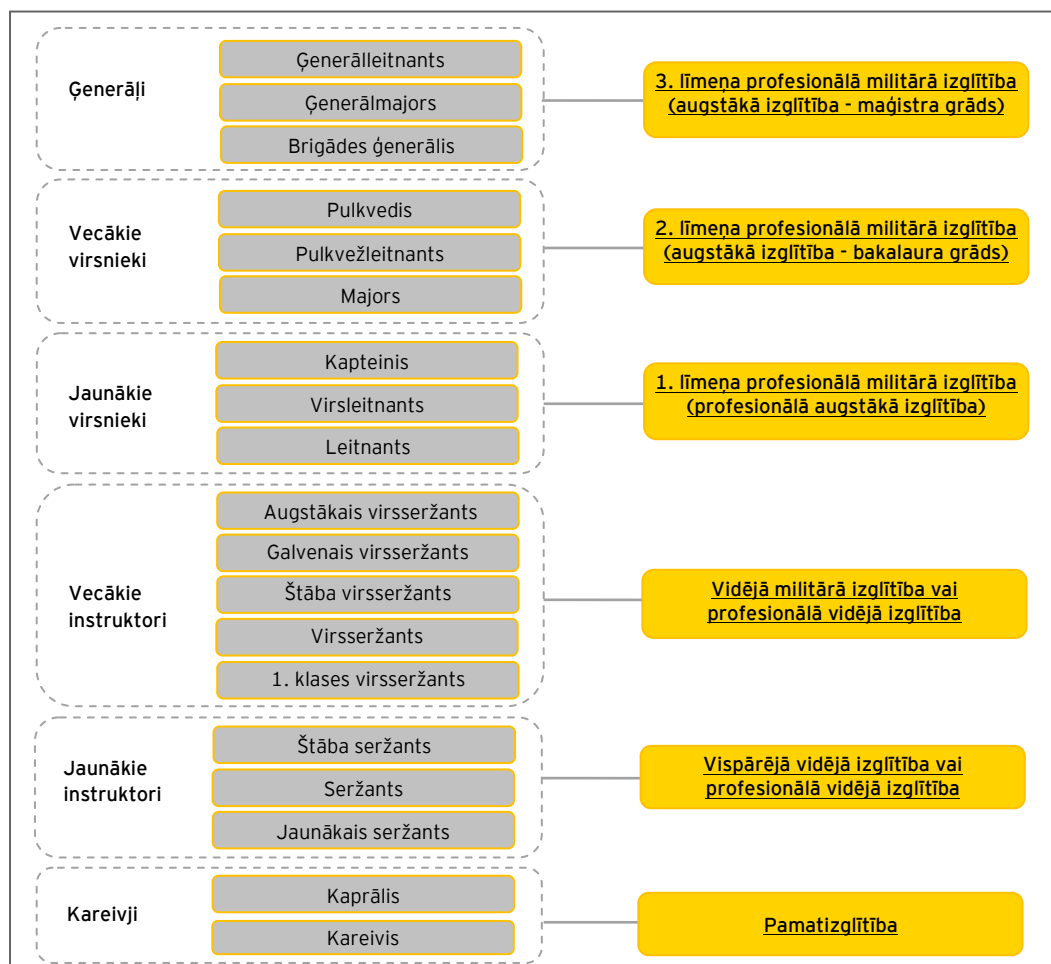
Ģenerāļi

Ģenerālleitnants
Ģenerālmajors
Brigādes ģenerālis

3. līmeņa profesionālā militārā izglītība (augstākā izglītība - maģistra grāds)

Vecākie virsnieki

Pulkvedis
Pulkvežleitnants
Majors

2. līmeņa profesionālā militārā izglītība (augstākā izglītība - bakalaura grāds)

Jaunākie virsnieki

Kapteinis
Virsleitnants
Leitnants

1. līmeņa profesionālā militārā izglītība (profesionālā augstākā izglītība)

Vecākie instruktori

Augstākais virsseržants
Galvenais virsseržants
Štāba virsseržants
Virsseržants
1. klases virsseržants

Vidējā militārā izglītība vai profesionālā vidējā izglītība

Jaunākie instruktori

Štāba seržants
Seržants
Jaunākais seržants

Vispārējā vidējā izglītība vai profesionālā vidējā izglītība

Kareivji

Kaprālis
Kareivis

Pamatizglītība